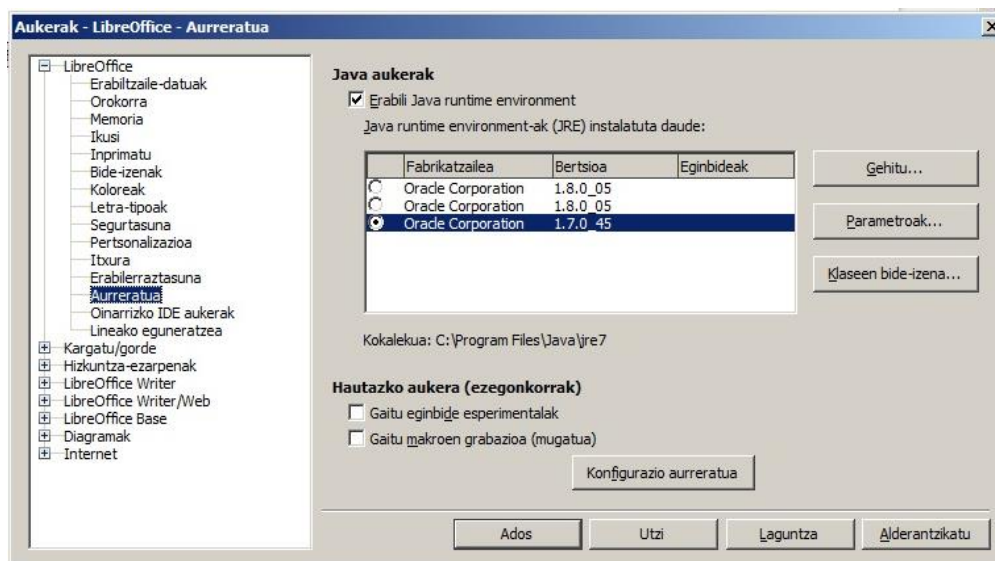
Aukerak - LibreOffice - Aurreratua

LibreOffice
Erabiltzaile-datuak
Orokorra
Memoria
Ikusi
Inprimatu
Bide-izenak
Koloreak
Letra-tipoak
Segurtasuna
Pertsonalizazioa
Itxura
Erabilerraztasuna
Aurreratua
Oinarrizko IDE aukerak
Lineako eguneratzea
Kargatu/gorde
Hizkuntza-ezarpenak
LibreOffice Writer
LibreOffice Writer/Web
LibreOffice Base
Diagramak
Internet

Java aukerak
Erabili Java runtime environment
Java runtime environment-ak (JRE) instalatuta daude:

| | Fabrikatzailea | Bertsioa | Eginbideak |
|---|---|---|---|
| ○ | Oracle Corporation | 1.8.0_05 | |
| ○ | Oracle Corporation | 1.8.0_05 | |
| ◉ | Oracle Corporation | 1.7.0_45 | |

Gehitu...
Parametroak...
Klaseen bide-izena...

Kokalekua: C:\Program Files\Java\jre7

Hautazko aukera (ezegonkorrak)
Gaitu eginbide esperimentalak
Gaitu makroen grabazioa (mugatua)
Konfigurazio aurreratua

Ados
Utzi
Laguntza
Alderantzikatu